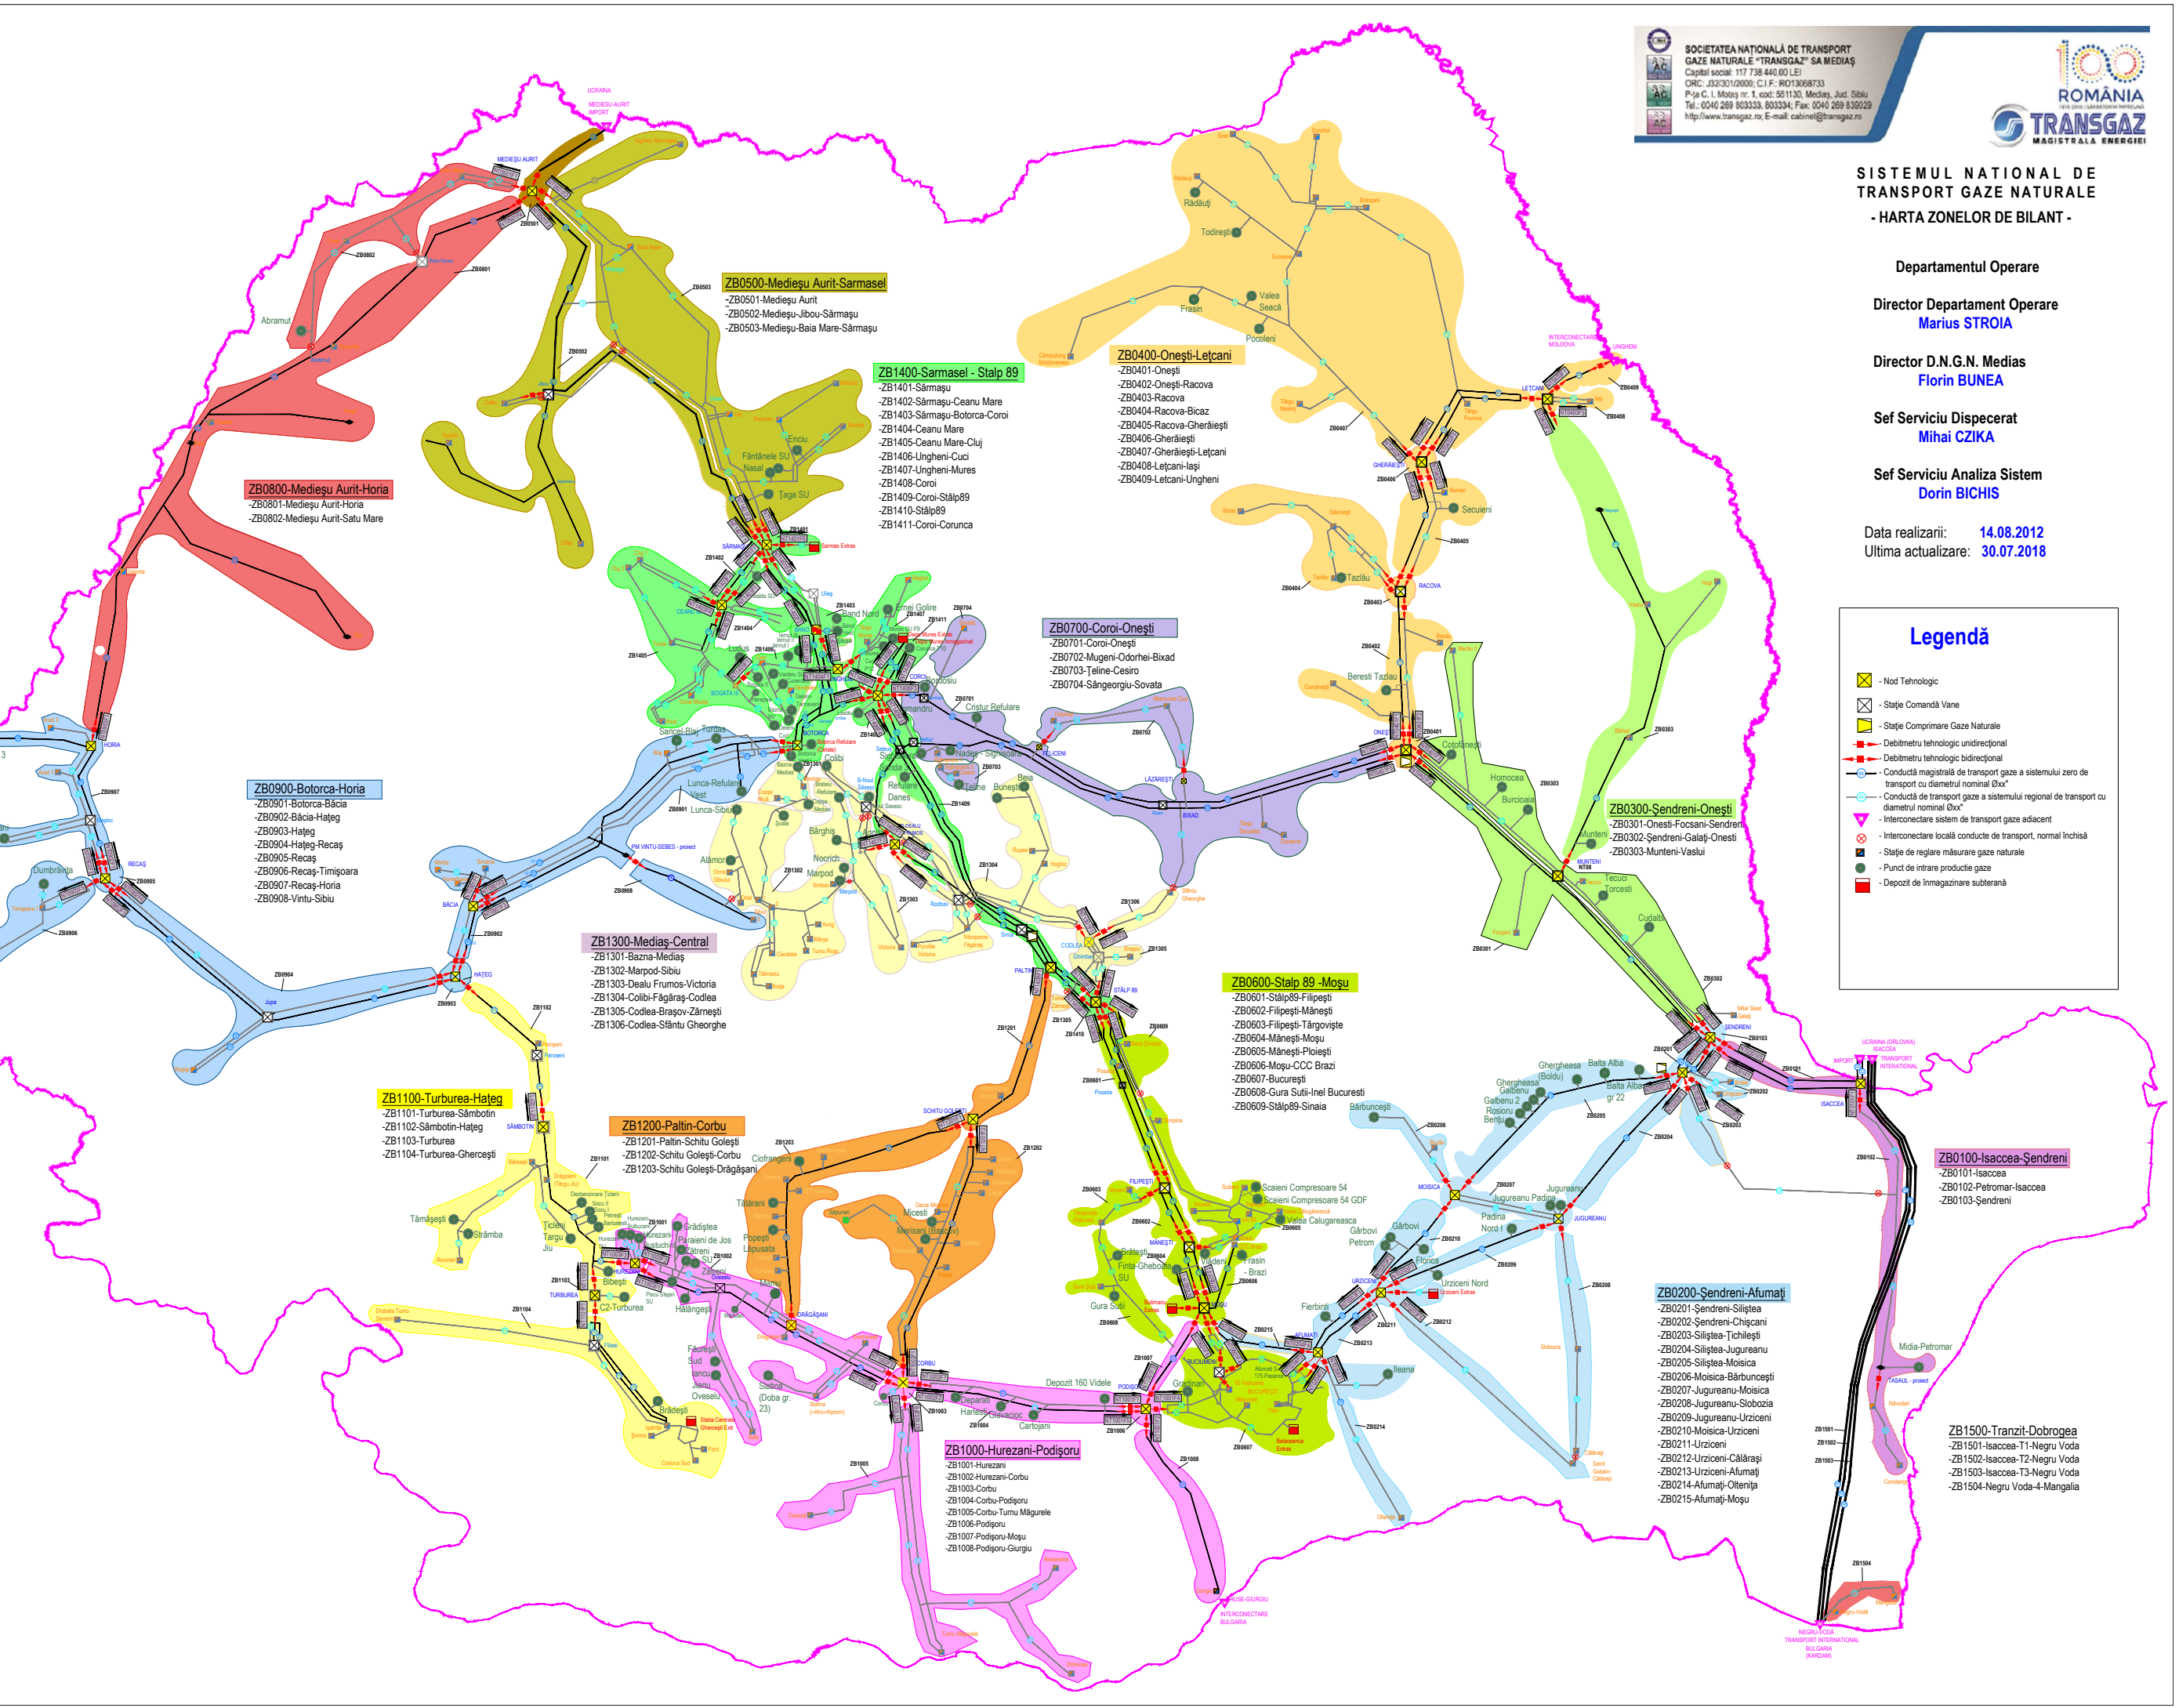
SOCIETATEA NAŢIONALĂ DE TRANSPORT GAZE NATURALE "TRANSGAZ" SA MEDIAŞ
Capital social: 117 738 440,00 LEI
ORC: J32/301/2000; C.I.F.: RO13068733
P-ţa C. I. Motaş nr. 1, cod: 551130, Mediaş, Jud. Sibiu
Tel.: 0040 269 803333, 803334; Fax: 0040 269 839029
http://www.transgaz.ro; E-mail: cabinet@transgaz.ro

100 ROMÂNIA
TRANSGAZ MAGISTRALA ENERGIEI

SISTEMUL NATIONAL DE TRANSPORT GAZE NATURALE
- HARTA ZONELOR DE BILANT -

Departamentul Operare

Director Departament Operare
Marius STROIA

Director D.N.G.N. Medias
Florin BUNEA

Sef Serviciu Dispecerat
Mihai CZIKA

Sef Serviciu Analiza Sistem
Dorin BICHIS

Data realizarii: 14.08.2012
Ultima actualizare: 30.07.2018

Legendă
- Nod Tehnologic
- Staţie Comandă Vane
- Staţie Comprimare Gaze Naturale
- Debitmetru tehnologic unidirecţional
- Debitmetru tehnologic bidirecţional
- Conductă magistrală de transport gaze a sistemului zero de transport cu diametrul nominal Øxx"
- Conductă magistrală de transport gaze a sistemului regional de transport cu diametrul nominal Øxx"
- Interconectare sistem de transport gaze adiacent
- Interconectare locală conducte de transport, normal închisă
- Staţie de reglare măsurare gaze naturale
- Punct de intrare productie gaze
- Depozit de înmagazinare subterană

ZB0500-Medieşu Aurit-Sarmasel
-ZB0501-Medieşu Aurit
-ZB0502-Medieşu-Jibou-Sărmaşu
-ZB0503-Medieşu-Baia Mare-Sărmaşu

ZB1400-Sarmasel - Stalp 89
-ZB1401-Sărmaşu
-ZB1402-Sărmaşu-Ceanu Mare
-ZB1403-Sărmaşu-Botorca-Coroi
-ZB1404-Ceanu Mare
-ZB1405-Ceanu Mare-Cluj
-ZB1406-Ungheni-Cuci
-ZB1407-Ungheni-Mures
-ZB1408-Coroi
-ZB1409-Coroi-Stâlp89
-ZB1410-Stâlp89
-ZB1411-Coroi-Corunca

ZB0400-Oneşti-Leţcani
-ZB0401-Oneşti
-ZB0402-Oneşti-Racova
-ZB0403-Racova
-ZB0404-Racova-Bicaz
-ZB0405-Racova-Gherăieşti
-ZB0406-Gherăieşti
-ZB0407-Gherăieşti-Leţcani
-ZB0408-Leţcani-Iaşi
-ZB0409-Letcani-Ungheni

ZB0800-Medieşu Aurit-Horia
-ZB0801-Medieşu Aurit-Horia
-ZB0802-Medieşu Aurit-Satu Mare

ZB0700-Coroi-Oneşti
-ZB0701-Coroi-Oneşti
-ZB0702-Mugeni-Odorhei-Bixad
-ZB0703-Ţeline-Cesiro
-ZB0704-Sângeorgiu-Sovata

ZB0900-Botorca-Horia
-ZB0901-Botorca-Băcia
-ZB0902-Băcia-Haţeg
-ZB0903-Haţeg
-ZB0904-Haţeg-Recaş
-ZB0905-Recaş
-ZB0906-Recaş-Timişoara
-ZB0907-Recaş-Horia
-ZB0908-Vintu-Sibiu

ZB0300-Şendreni-Oneşti
-ZB0301-Onesti-Focsani-Sendreni
-ZB0302-Şendreni-Galaţi-Oneşti
-ZB0303-Munteni-Vaslui

ZB1300-Mediaş-Central
-ZB1301-Bazna-Mediaş
-ZB1302-Marpod-Sibiu
-ZB1303-Dealu Frumos-Victoria
-ZB1304-Colibi-Făgăraş-Codlea
-ZB1305-Codlea-Braşov-Zărneşti
-ZB1306-Codlea-Sfântu Gheorghe

ZB0600-Stalp 89 -Moşu
-ZB0601-Stâlp89-Filipeşti
-ZB0602-Filipeşti-Măneşti
-ZB0603-Filipeşti-Târgovişte
-ZB0604-Măneşti-Moşu
-ZB0605-Măneşti-Ploieşti
-ZB0606-Moşu-CCC Brazi
-ZB0607-Bucureşti
-ZB0608-Gura Sutii-Inel Bucuresti
-ZB0609-Stâlp89-Sinaia

ZB1100-Turburea-Haţeg
-ZB1101-Turburea-Sâmbotin
-ZB1102-Sâmbotin-Haţeg
-ZB1103-Turburea
-ZB1104-Turburea-Gherceşti

ZB1200-Paltin-Corbu
-ZB1201-Paltin-Schitu Goleşti
-ZB1202-Schitu Goleşti-Corbu
-ZB1203-Schitu Goleşti-Drăgăşani

ZB0100-Isaccea-Şendreni
-ZB0101-Isaccea
-ZB0102-Petromar-Isaccea
-ZB0103-Şendreni

ZB0200-Şendreni-Afumaţi
-ZB0201-Şendreni-Siliştea
-ZB0202-Şendreni-Chişcani
-ZB0203-Siliştea-Ţichileşti
-ZB0204-Siliştea-Jugureanu
-ZB0205-Siliştea-Moisica
-ZB0206-Moisica-Bărbunceşti
-ZB0207-Jugureanu-Moisica
-ZB0208-Jugureanu-Slobozia
-ZB0209-Jugureanu-Urziceni
-ZB0210-Moisica-Urziceni
-ZB0211-Urziceni
-ZB0212-Urziceni-Călăraşi
-ZB0213-Urziceni-Afumaţi
-ZB0214-Afumaţi-Olteniţa
-ZB0215-Afumaţi-Moşu

ZB1000-Hurezani-Podişoru
-ZB1001-Hurezani
-ZB1002-Hurezani-Corbu
-ZB1003-Corbu
-ZB1004-Corbu-Podişoru
-ZB1005-Corbu-Turnu Măgurele
-ZB1006-Podişoru
-ZB1007-Podişoru-Moşu
-ZB1008-Podişoru-Giurgiu

ZB1500-Tranzit-Dobrogea
-ZB1501-Isaccea-T1-Negru Voda
-ZB1502-Isaccea-T2-Negru Voda
-ZB1503-Isaccea-T3-Negru Voda
-ZB1504-Negru Voda-4-Mangalia

UCRAINA
MEDIEŞU AURIT
Abramut
Rădăuţi
Todireşti
Frasin
Valea Seacă
Pocoleni
Secuieni
Tazlău
Beresti Tazlau
Cotofanesti
Homocea
Burcioaia
Munteni
Tecuci
Torcesti
Cudalbi
LETCANI
UNGHENI
RACOVA
ONESTI
HORIA
RECAŞ
Dumbrăviţa
BĂCIA
HAŢEG
Enciu
Fântânele SU
Nasal
Ţaga SU
Band Nord
Ernei Golire
Cristur Refulare
Sâncel-Blaj
Turda
Luduş
Nadeş - Seleuş
Beia
Bunesti
Lunca-Refulare Vest
Lunca-Sibiu
Colibi
Bărghiş
Noerich
Marpod
Alămor
Daneş
Refulare
Ţelne
COROI
BOTORCA
Gherghessa (Boldu)
Balta Alba
Galbenu
Rosiori
Jugureanu Padina
Padina Nord
Gârbovi
Petrom
Urziceni Nord
Fierbinti
Ileana
Scaieni Compresoare 54
Scaieni Compresoare 54 GDF
Valea Calugareasca
Bărbunceşti
Brateşti
Finta-Gheboaia SU
Gura Sutii
Brazi
Depozit 160 Videle
Grădinari
Cartojani
Hurezani
Dealu Ciofrangeni
Tătărani
Popeşti
Lăpuşata
Micesti
Merisani (Băiculeşti)
Ticleni
Târgu Jiu
Tămăşeşti
Strâmba
Bibeşti
C2-Turburea
Grădiştea
Făureşti Sud
Oveselu
Brădeşti
Slatina (Doba gr. 23)
Midia-Petromar
Depozit
Manu
Hălăngeşti